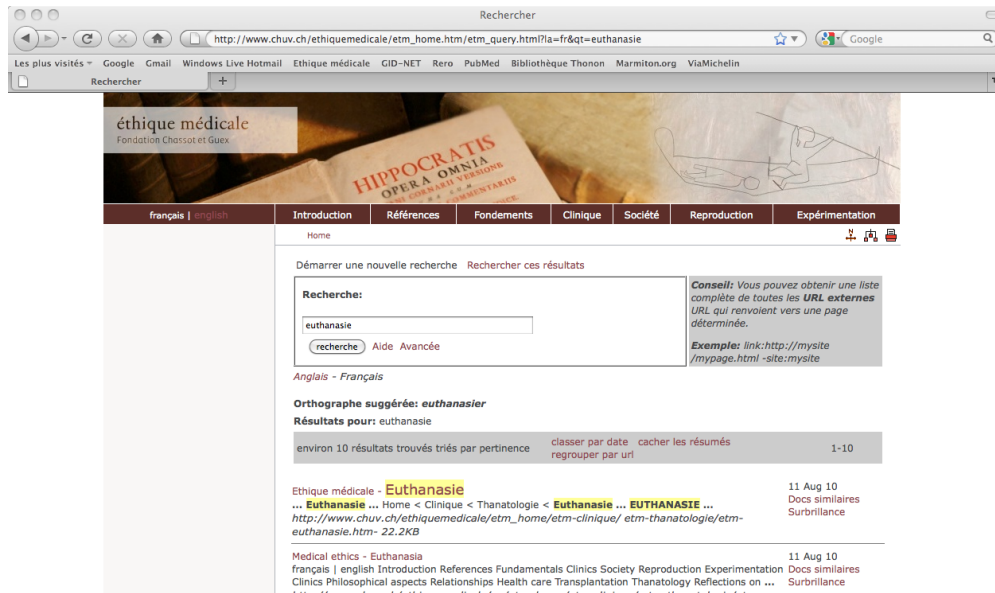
Rechercher

http://www.chuv.ch/ethiquemedicale/etm_home.htm/etm_query.html?l=fr&qt=euthanasie

Google

Les plus visités Google Gmail Windows Live Hotmail Ethique médicale GID-NET Rero PubMed Bibliothèque Thonon Marmiton.org ViaMichelin

Rechercher

éthique médicale
Fondation Chassot et Guex

HIPPOCRATIS OPERA OMNIA

français | english

Introduction Références Fondements Clinique Société Reproduction Expérimentation

Home

Démarrer une nouvelle recherche Rechercher ces résultats

Recherche:

euthanasie

recherche Aide Avancée

Conseil: Vous pouvez obtenir une liste complète de toutes les URL externes URL qui renvoient vers une page déterminée.

Exemple: link:http://mysite /mypage.html -site:mysite

Anglais - Français

Orthographe suggérée: euthanasier

Résultats pour: euthanasie

environ 10 résultats trouvés triés par pertinence

classer par date cacher les résumés regrouper par url

1-10

Ethique médicale - Euthanasie
... Euthanasie ... Home < Clinique < Thanatologie < Euthanasie ... EUTHANASIE ...
http://www.chuv.ch/ethiquemedicale/etm_home/etm-clinique/ etm-thanatologie/etm-euthanasie.htm- 22.2KB

11 Aug 10
Docs similaires
Surbrillance

Medical ethics - Euthanasia
français | english Introduction References Fundamentals Clinics Society Reproduction Experimentation Clinics Philosophical aspects Relationships Health care Transplantation Thanatology Reflections on ...

11 Aug 10
Docs similaires
Surbrillance